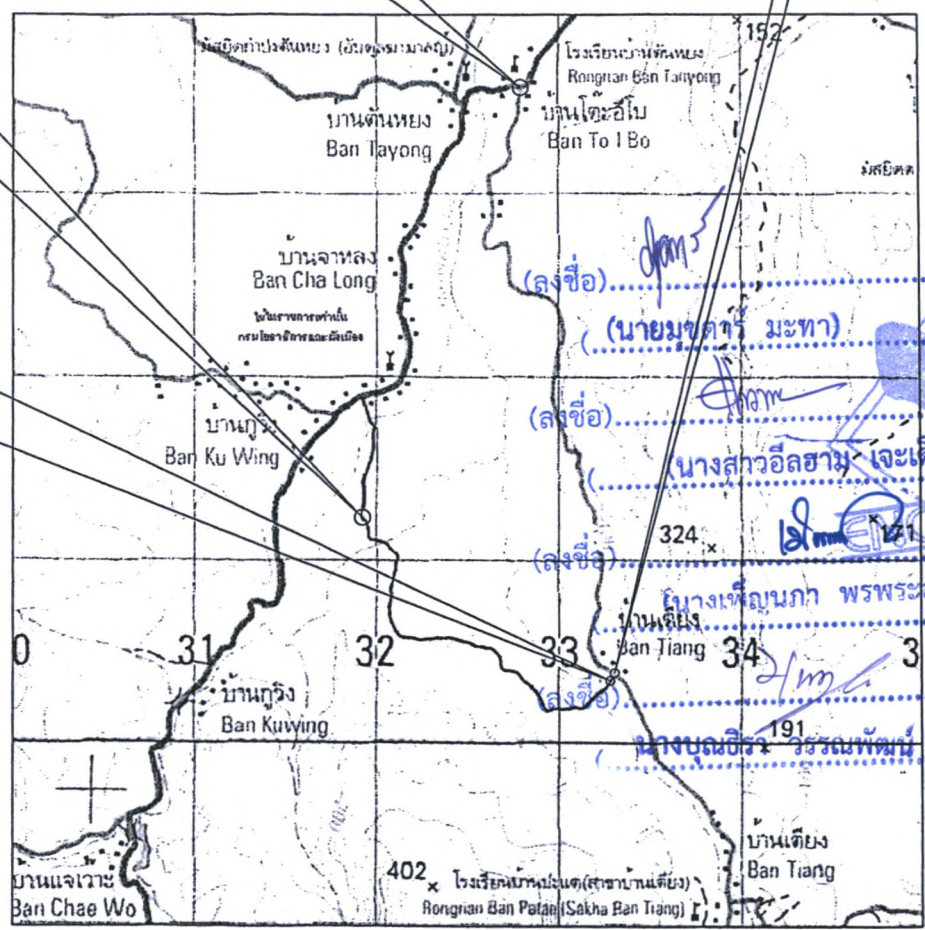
มัสยิดกำปงตันหยง (อันดรุสมาลาญ)
โรงเรียนบ้านตันหยง
Rongrian Ban Tanyong
152
บ้านตันหยง
Ban Tayong
บ้านโต๊ะอีโบ
Ban To I Bo
มัสยิด
บ้านจาหลง
Ban Cha Long
โรงเรียนบ้านจาหลง
กรมโยธาธิการและผังเมือง
(ลงชื่อ)
(นายมขตาร์ มะทา)
(ลงชื่อ)
(นางสาวอีลฮาม เจะเ
บ้านกูวิง
Ban Ku Wing
324
171
(ลงชื่อ)
(นางเพ็ญนภา พรพระ
บ้านเตียง
Ban Tiang
0
31
32
33
34
3
บ้านกูวิง
Ban Kuwing
(ลงชื่อ)
191
(นางบุญจิรา วรรณพัฒน์
บ้านเตียง
Ban Tiang
บ้านแจเวาะ
Ban Chae Wo
402
โรงเรียนบ้านปะแต(สาขาบ้านเตียง)
Rongrian Ban Patae (Sakha Ban Tiang)